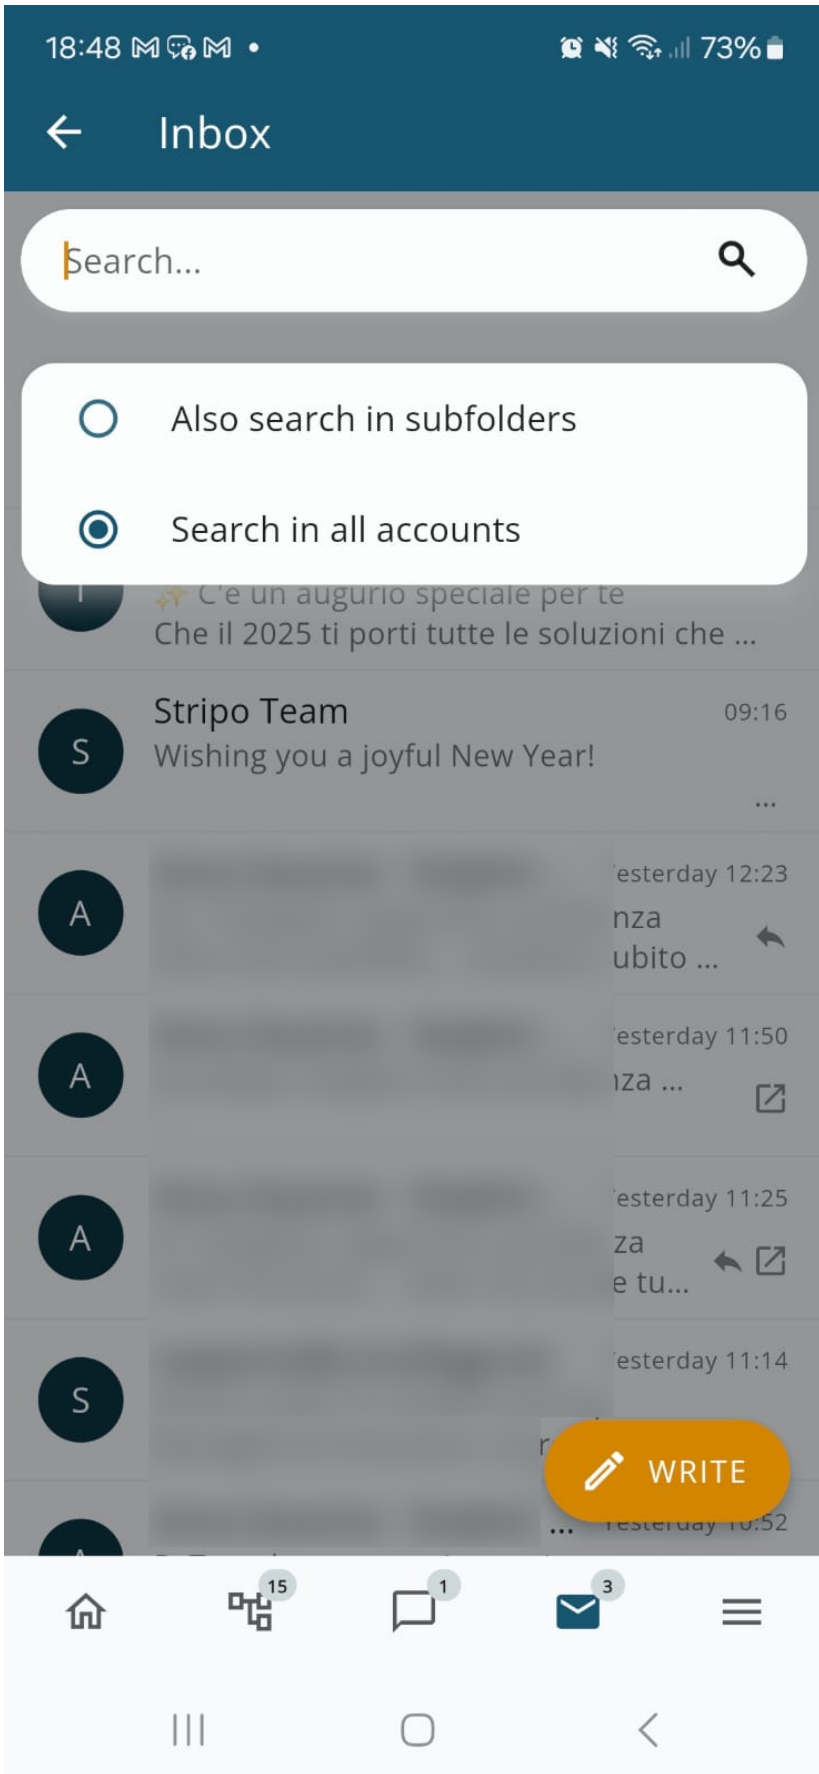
18:48 73%

Inbox

Search...

Also search in subfolders

Search in all accounts

T

C'è un augurio speciale per te
Che il 2025 ti porti tutte le soluzioni che ...

S

Stripo Team
09:16
Wishing you a joyful New Year!
...

A

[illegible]esterday 12:23
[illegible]nza
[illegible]ubito ...

A

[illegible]esterday 11:50
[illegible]nza ...

A

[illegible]esterday 11:25
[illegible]za
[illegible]e tu...

S

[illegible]esterday 11:14

WRITE

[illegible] ...

15

1

3